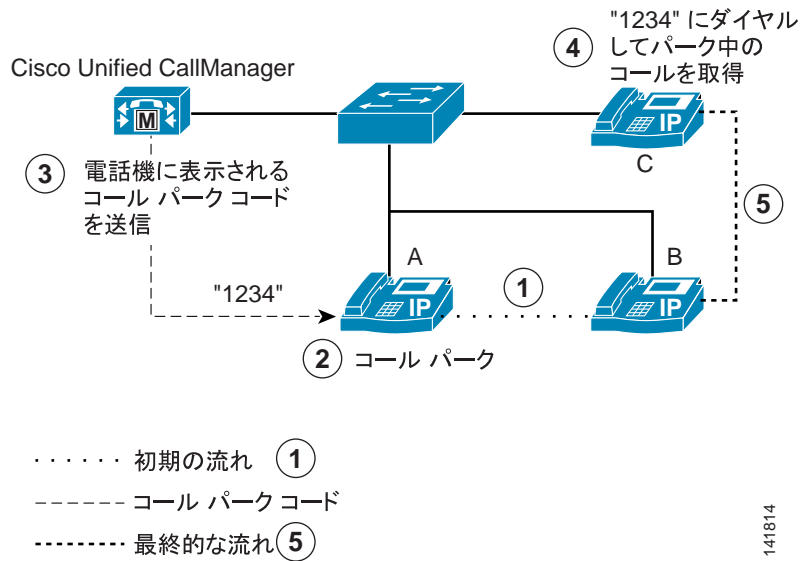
Cisco Unified CallManager

M

4 "1234" にダイヤルしてパーク中のコールを取得

IP

C

3 電話機に表示されるコール パーク コードを送信

5

A

B

"1234"

1

IP

IP

2 コール パーク

1 初期の流れ

コール パーク コード

5 最終的な流れ

141814